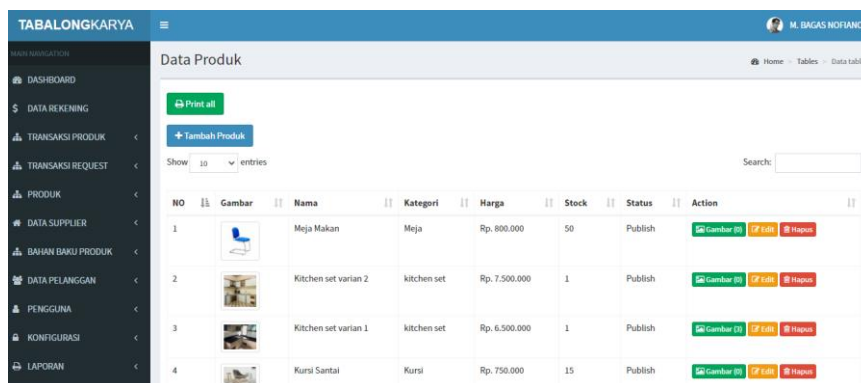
TABALONGKARYA

M. BAGAS NOFIANC

MAIN NAVIGATION

DASHBOARD

DATA REKENING

TRANSAKSI PRODUK

TRANSAKSI REQUEST

PRODUK

DATA SUPPLIER

BAHAN BAKU PRODUK

DATA PELANGGAN

PENGGUNA

KONFIGURASI

LAPORAN

Data Produk

Home > Tables > Data tabl

Print all

+ Tambah Produk

Show 10 entries

Search:

| NO | Gambar | Nama | Kategori | Harga | Stock | Status | Action |
|---|---|---|---|---|---|---|---|
| 1 | | Meja Makan | Meja | Rp. 800.000 | 50 | Publish | Gambar (0) Edit Hapus |
| 2 | | Kitchen set varian 2 | kitchen set | Rp. 7.500.000 | 1 | Publish | Gambar (0) Edit Hapus |
| 3 | | Kitchen set varian 1 | kitchen set | Rp. 6.500.000 | 1 | Publish | Gambar (3) Edit Hapus |
| 4 | | Kursi Santai | Kursi | Rp. 750.000 | 15 | Publish | Gambar (0) Edit Hapus |